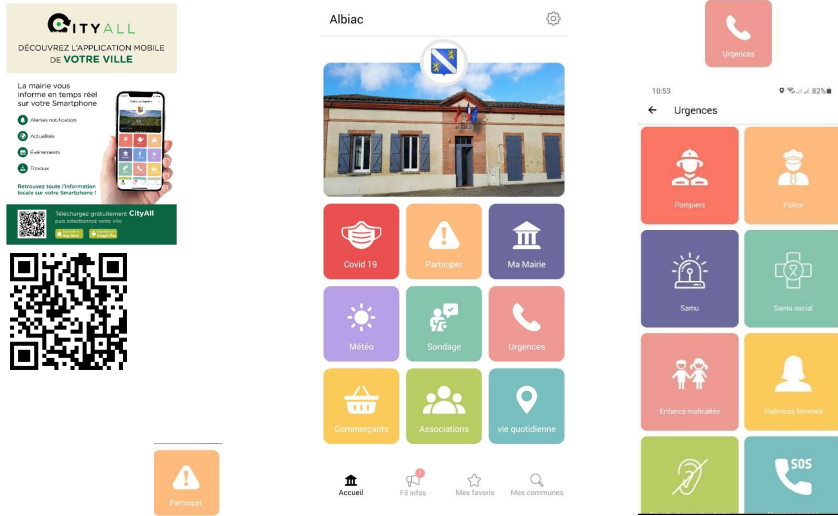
CITYALL
DÉCOUVREZ L'APPLICATION MOBILE DE VOTRE VILLE

La mairie vous informe en temps réel sur votre Smartphone

Alertes notification
Actualités
Événements
Travaux

Retrouvez toute l'information locale sur votre Smartphone !

Téléchargez gratuitement CityAll puis sélectionnez votre ville

Participer

Albiac

Covid 19
Participer
Ma Mairie
Météo
Sondage
Urgences
Commerçants
Associations
vie quotidienne

Accueil
Fil infos
Mes favoris
Mes communes

Urgences

10:53
82%
Urgences

Pompiers
Police
Samu
Samu social
Enfance maltraitée
Violences femmes
SOS